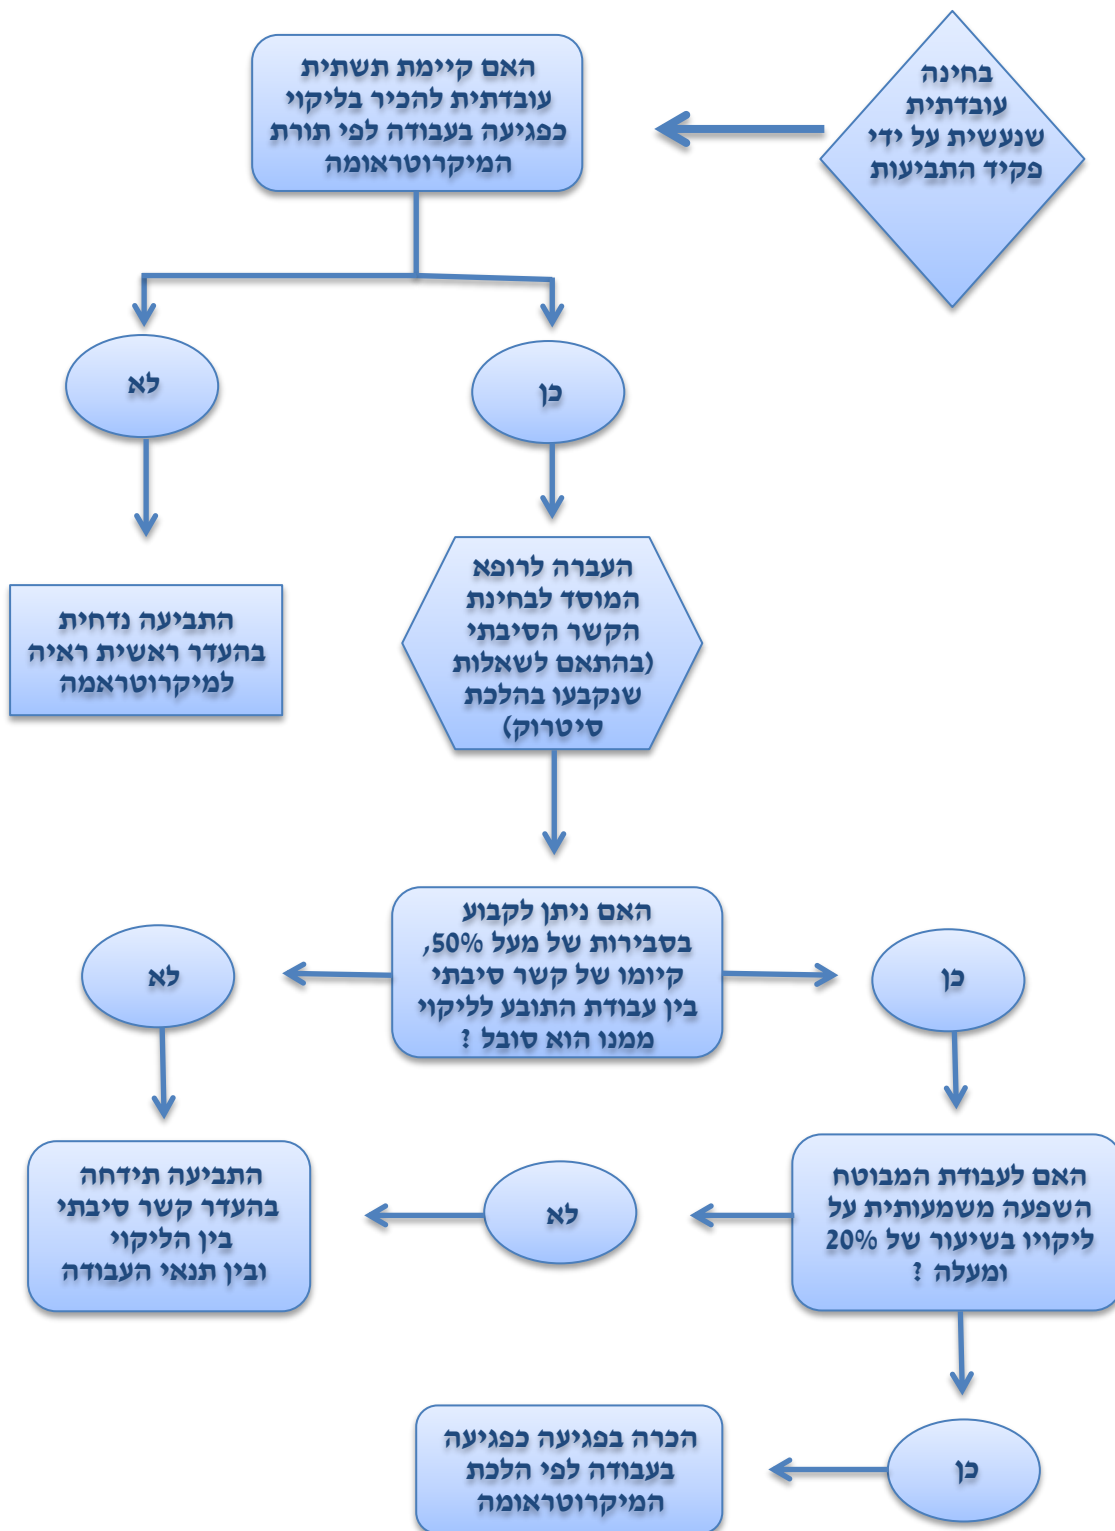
בחינה עובדתית שנעשית על ידי פקיד התביעות

האם קיימת תשתית עובדתית להכיר בליקוי כפגיעה בעבודה לפי תורת המיקרוטראומה

לא

כן

התביעה נדחית בהעדר ראשית ראיה למיקרוטראמה

העברה לרופא המוסד לבחינת הקשר הסיבתי (בהתאם לשאלות שנקבעו בהלכת סיטרוק)

האם ניתן לקבוע בסבירות של מעל 50%, קיומו של קשר סיבתי בין עבודת התובע לליקוי ממנו הוא סובל ?

לא

כן

התביעה תידחה בהעדר קשר סיבתי בין הליקוי ובין תנאי העבודה

לא

האם לעבודת המבוטח השפעה משמעותית על ליקויו בשיעור של 20% ומעלה ?

הכרה בפגיעה כפגיעה בעבודה לפי הלכת המיקרוטראומה

כן